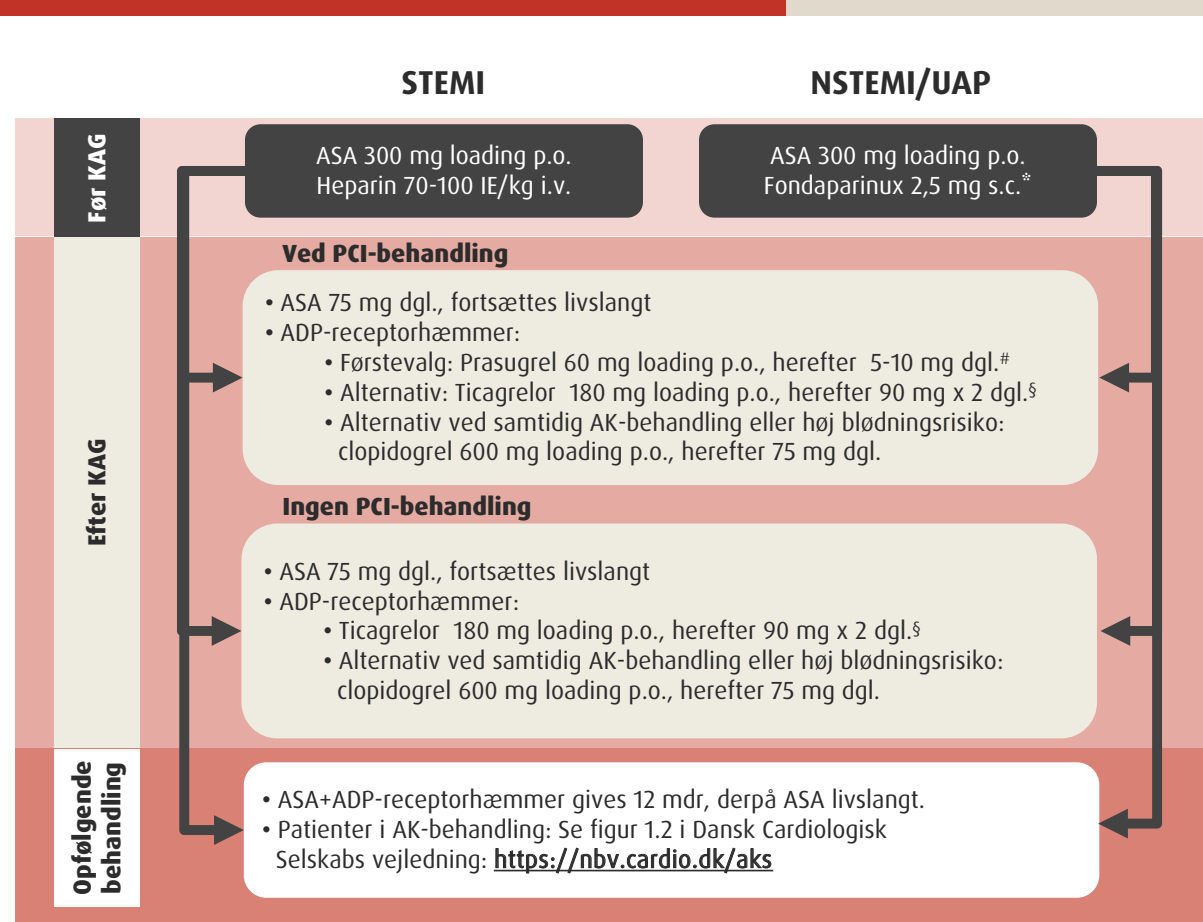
STEMI

NSTEMI/UAP

Før KAG

ASA 300 mg loading p.o.
Heparin 70-100 IE/kg i.v.

ASA 300 mg loading p.o.
Fondaparinux 2,5 mg s.c.*

Efter KAG

Ved PCI-behandling

• ASA 75 mg dgl., fortsættes livslangt
• ADP-receptorhæmmer:
• Førstevalg: Prasugrel 60 mg loading p.o., herefter 5-10 mg dgl.#
• Alternativ: Ticagrelor 180 mg loading p.o., herefter 90 mg x 2 dgl.§
• Alternativ ved samtidig AK-behandling eller høj blødningsrisiko: clopidogrel 600 mg loading p.o., herefter 75 mg dgl.

Ingen PCI-behandling

• ASA 75 mg dgl., fortsættes livslangt
• ADP-receptorhæmmer:
• Ticagrelor 180 mg loading p.o., herefter 90 mg x 2 dgl.§
• Alternativ ved samtidig AK-behandling eller høj blødningsrisiko: clopidogrel 600 mg loading p.o., herefter 75 mg dgl.

Opfølgende behandling

• ASA+ADP-receptorhæmmer gives 12 mdr, derpå ASA livslangt.
• Patienter i AK-behandling: Se figur 1.2 i Dansk Cardiologisk Selskabs vejledning: https://nbv.cardio.dk/aks